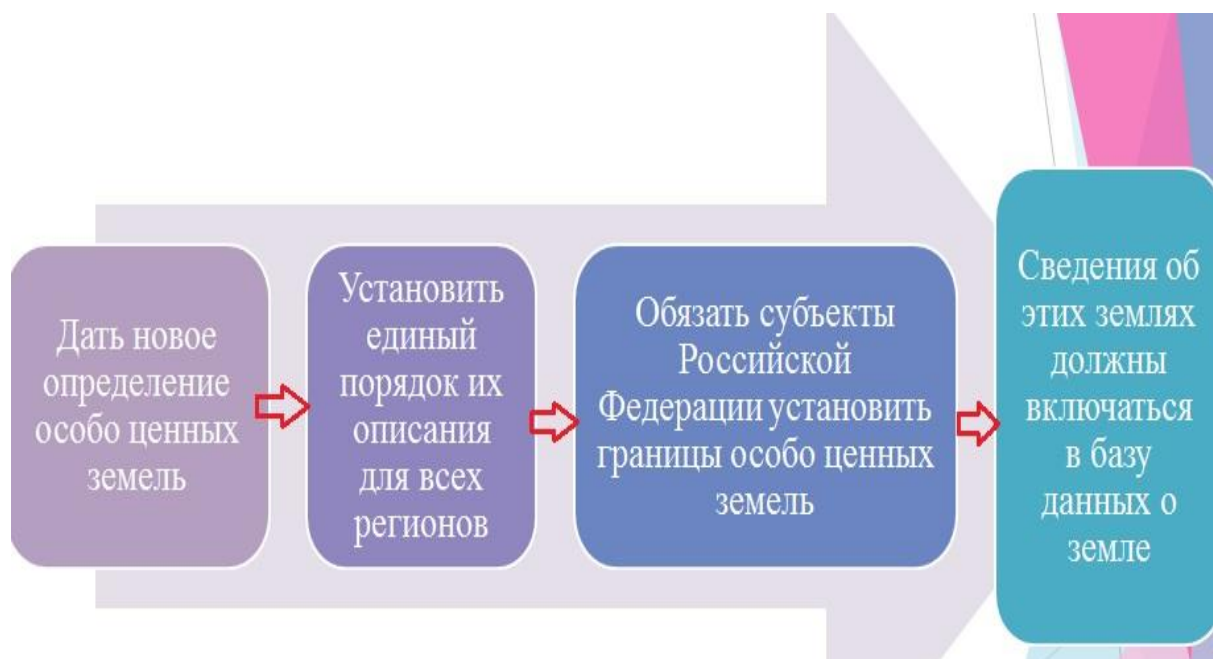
Дать новое определение особо ценных земель

Установить единый порядок их описания для всех регионов

Обязать субъекты Российской Федерации установить границы особо ценных земель

Сведения об этих землях должны включаться в базу данных о земле